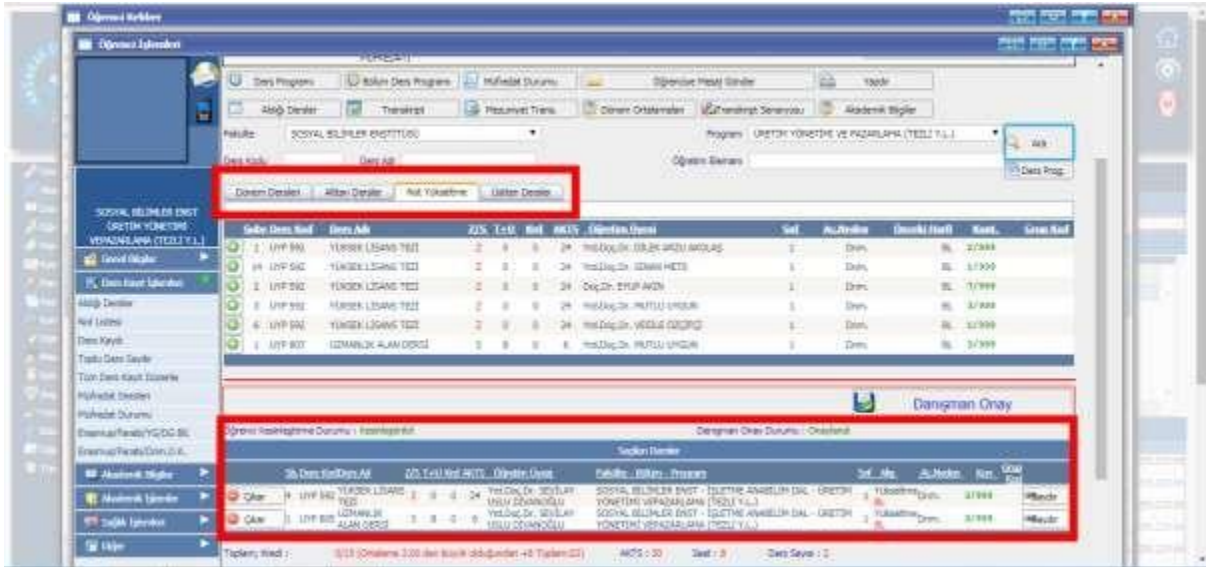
Öğrenci Rehber

Öğrenci İşlemleri

Ders Programı | Bölüm Ders Programı | Müfredat Durumu | Öğrenciye Mesaj Gönder | Yazdır

Açılış Dersler | Transkript | Mezuniyet Trans. | Dönem Ortalamaları | Transkript Senaryosu | Akademik Bilgiler

Fakülte: SOSYAL BİLİMLER ENSTİTÜSÜ | Program: ÜRETİM YÖNETİMİ VE PAZARLAMA (TEZLİ Y.L.)

Ders Kodu: | Ders Adı: | Öğretim Elemanı: | Ara | Ders Prog.

Dönem Dersleri | Alttan Dersler | Not Yükseltme | Üstten Dersler

SOSYAL BİLİMLER ENST. ÜRETİM YÖNETİMİ VEPAZARLAMA (TEZLİ Y.L.)

Genel Bilgiler

Ders Kayıt İşlemleri

Açılış Dersler
Not Listesi
Ders Kayıt
Toplu Ders Seçimi
Tüm Ders Kayıt Dönemi
Müfredat Dersleri
Müfredat Durumu
Ensitü/Fakülte/YO/DG BL
Ensitü/Fakülte/Dönem D.K.

Akademik Bilgiler
Akademik İşlemler
Sağlık İşlemleri
Diğer

| Şube | Ders Kod | Ders Adı | Z/S | T+U | Krd | AKTS | Öğretim Üyesi | Sınf | Ak.Neden | Önceki Harf | Kont. | Grup Kod |
|---|---|---|---|---|---|---|---|---|---|---|---|---|
| 1 | UYP 592 | YÜKSEK LİSANS TEZİ | Z | 0 | 0 | 24 | Yrd.Doç.Dr. DİLEK ARZU AKOLAŞ | 1 | Dnm. | BL | 3/999 | |
| 14 | UYP 592 | YÜKSEK LİSANS TEZİ | Z | 0 | 0 | 24 | Yrd.Doç.Dr. SİNAN METE | 1 | Dnm. | BL | 1/999 | |
| 2 | UYP 592 | YÜKSEK LİSANS TEZİ | Z | 0 | 0 | 24 | Doç.Dr. EYÜP AKIN | 1 | Dnm. | BL | 7/999 | |
| 3 | UYP 592 | YÜKSEK LİSANS TEZİ | Z | 0 | 0 | 24 | Yrd.Doç.Dr. MUTLU UYGUR | 1 | Dnm. | BL | 3/999 | |
| 6 | UYP 592 | YÜKSEK LİSANS TEZİ | Z | 0 | 0 | 24 | Yrd.Doç.Dr. VEDAT GEÇİRGİ | 1 | Dnm. | BL | 1/999 | |
| 1 | UYP 807 | UZMANLIK ALAN DERSİ | Z | 8 | 0 | 6 | Yrd.Doç.Dr. MUTLU UYGUR | 1 | Dnm. | BL | 3/999 | |

Danışman Onay

Öğrenci Kesinleştirme Durumu : Kesinleştirildi | Danışman Onay Durumu : Onaylandı

Seçilen Dersler

| | Şb. | Ders Kod | Ders Adı | Z/S | T+U | Krd | AKTS | Öğretim Üyesi | Fakülte - Bölüm - Program | Snf. | Alş. | Ak.Neden | Kon. | Grup Kod |
|---|---|---|---|---|---|---|---|---|---|---|---|---|---|---|
| Çıkar | 4 | UYP 592 | YÜKSEK LİSANS TEZİ | Z | 0 | 0 | 24 | Yrd.Doç.Dr. SEVİLAY USLU DİVANOĞLU | SOSYAL BİLİMLER ENST. - İŞLETME ANABİLİM DAL - ÜRETİM YÖNETİMİ VEPAZARLAMA (TEZLİ Y.L.) | 1 | Yükseltme BL | Dnm. | 3/999 | Mesaj |
| Çıkar | 1 | UYP 805 | UZMANLIK ALAN DERSİ | S | 8 | 0 | 6 | Yrd.Doç.Dr. SEVİLAY USLU DİVANOĞLU | SOSYAL BİLİMLER ENST. - İŞLETME ANABİLİM DAL - ÜRETİM YÖNETİMİ VEPAZARLAMA (TEZLİ Y.L.) | 1 | Yükseltme BL | Dnm. | 3/999 | Mesaj |

Toplam Kredi : 0/15 (Ortalama 2,00 den büyük olduğundan +0 Toplam:15) | AKTS : 30 | Saat : 8 | Ders Sayısı : 2